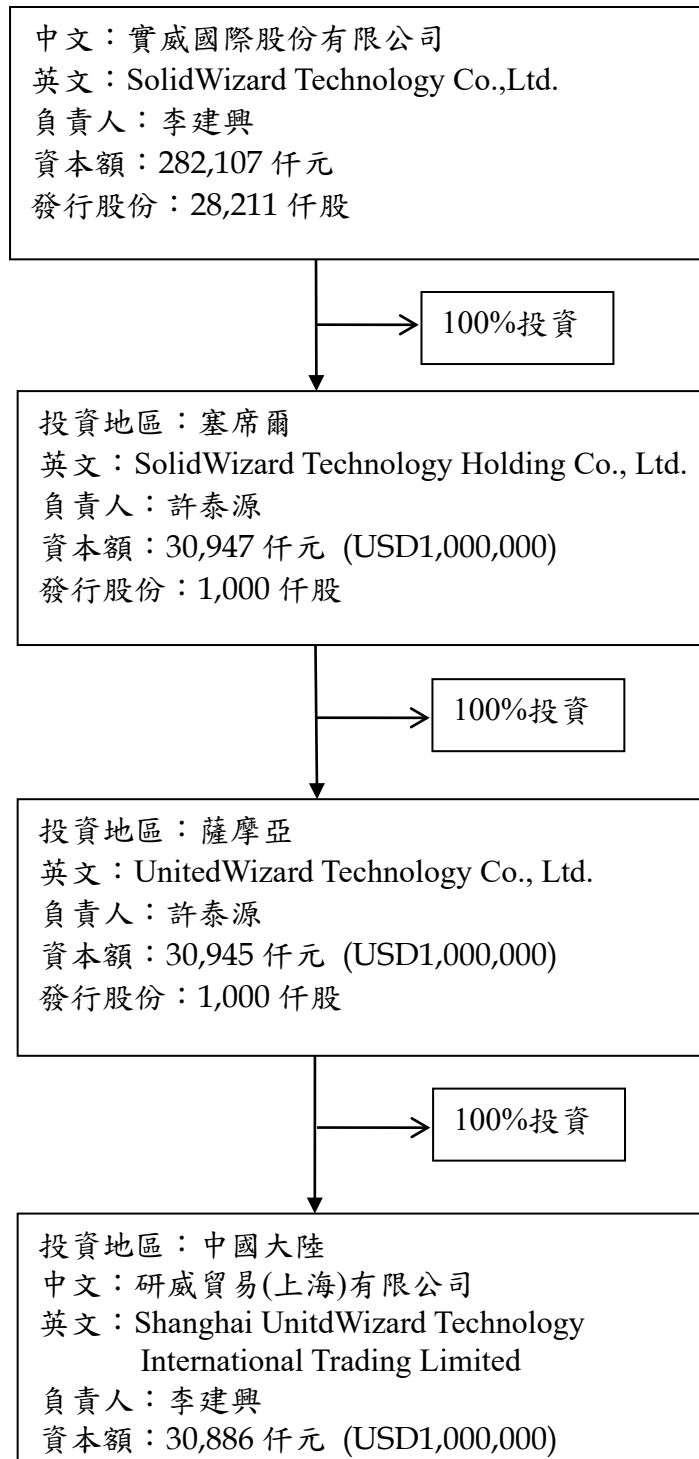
中文：實威國際股份有限公司
英文：SolidWizard Technology Co.,Ltd.
負責人：李建興
資本額：282,107 仟元
發行股份：28,211 仟股

100%投資

投資地區：塞席爾
英文：SolidWizard Technology Holding Co., Ltd.
負責人：許泰源
資本額：30,947 仟元 (USD1,000,000)
發行股份：1,000 仟股

100%投資

投資地區：薩摩亞
英文：UnitedWizard Technology Co., Ltd.
負責人：許泰源
資本額：30,945 仟元 (USD1,000,000)
發行股份：1,000 仟股

100%投資

投資地區：中國大陸
中文：研威貿易(上海)有限公司
英文：Shanghai UnitdWizard Technology International Trading Limited
負責人：李建興
資本額：30,886 仟元 (USD1,000,000)